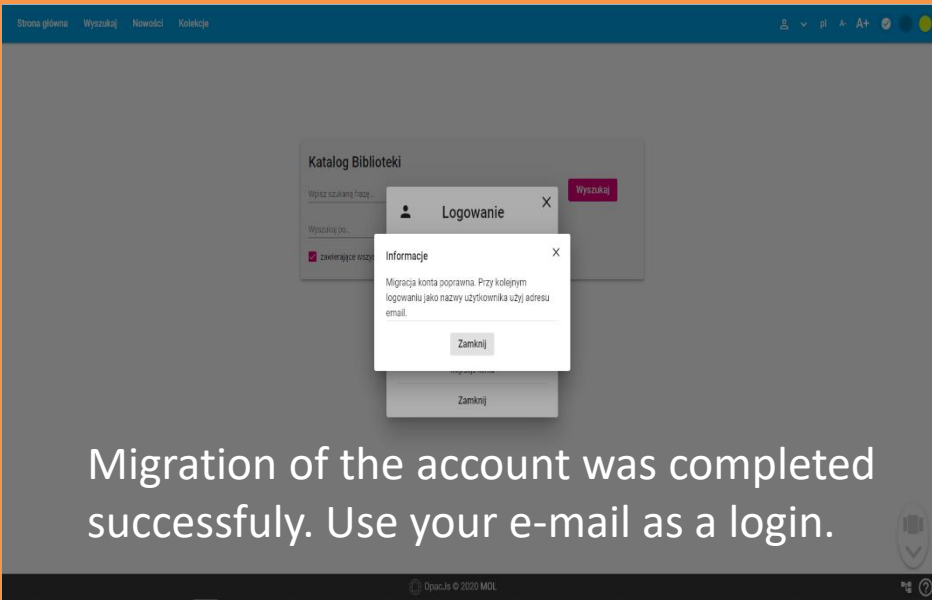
Strona główna Wyszukaj Nowości Kolekcje

pl A- A+

Katalog Biblioteki

Wpisz szukaną frazę...

Wyszukaj

Wyszukaj po...

zawierające wszy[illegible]

Logowanie

Informacje

Migracja konta poprawna. Przy kolejnym logowaniu jako nazwy użytkownika użyj adresu email.

Zamknij

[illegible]

Zamknij

Migration of the account was completed successfuly. Use your e-mail as a login.

OpacJs © 2020 MOL